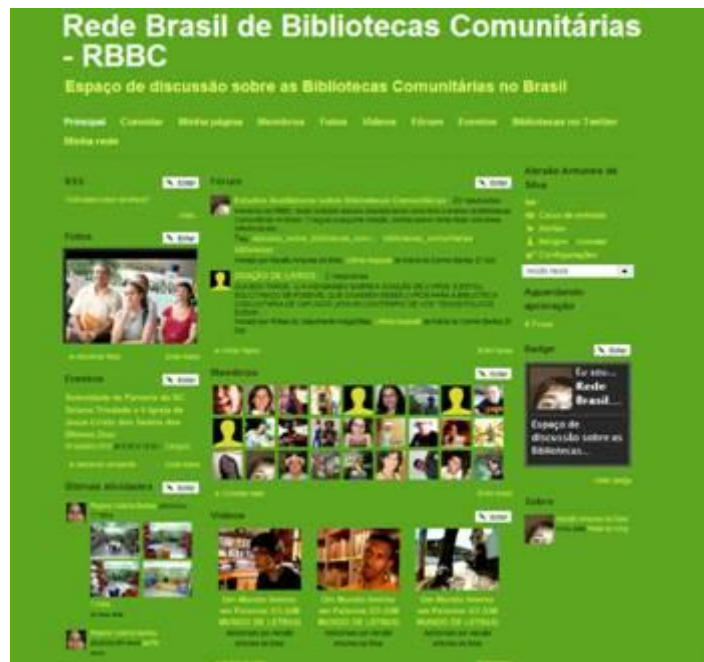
Rede Brasil de Bibliotecas Comunitárias - RBBC

Espaço de discussão sobre as Bibliotecas Comunitárias no Brasil

Principal Convidar Minha página Membros Fotos Vídeos Fóruns Eventos Bibliotecas no Twitter Minha rede

RSS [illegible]

Fotos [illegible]

Eventos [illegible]

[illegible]

Últimas atividades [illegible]

Fóruns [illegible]

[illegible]

ORAÇÃO DE LARISSA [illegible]

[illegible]

Membros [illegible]

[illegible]

Vídeos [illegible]

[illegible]

Badge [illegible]

Eu sou... Rede Brasil...

Espaço de discussão sobre as Bibliotecas...

Sobre

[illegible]